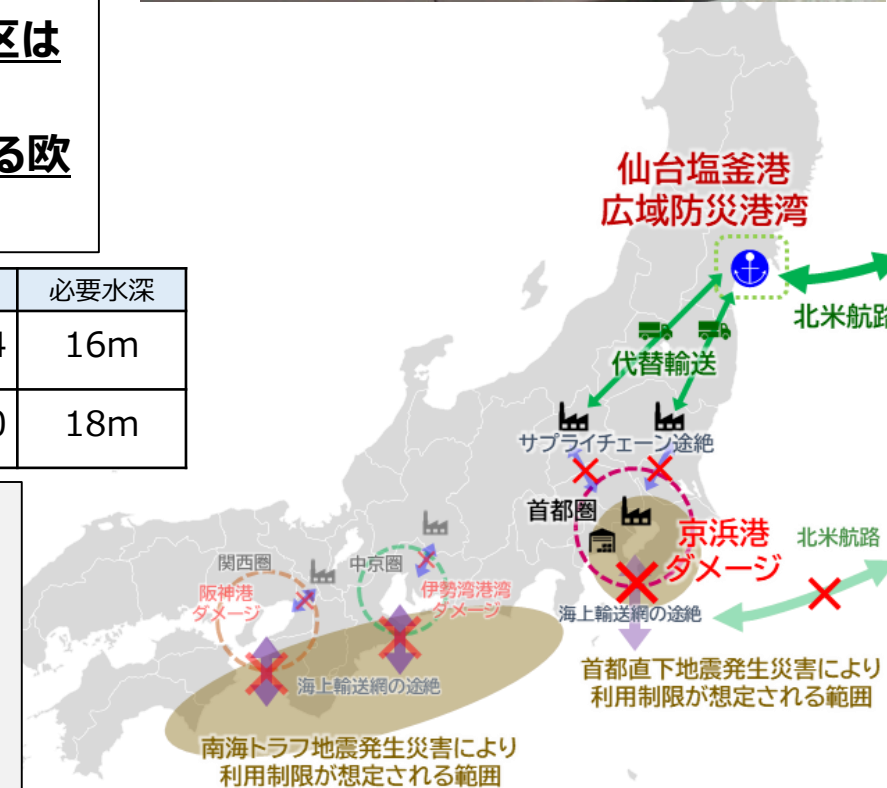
区は

る欧

| | 必要水深 |
|---|---|
| 4 | 16m |
| 0 | 18m |

仙台塩釜港
広域防災港湾

北米航路

代替輸送

サプライチェーン途絶

首都圏

京浜港
ダメージ

北米航路

関西圏

中京圏

阪神港
ダメージ

伊勢湾港湾
ダメージ

海上輸送網の途絶

海上輸送網の途絶

首都直下地震発生災害により
利用制限が想定される範囲

南海トラフ地震発生災害により
利用制限が想定される範囲